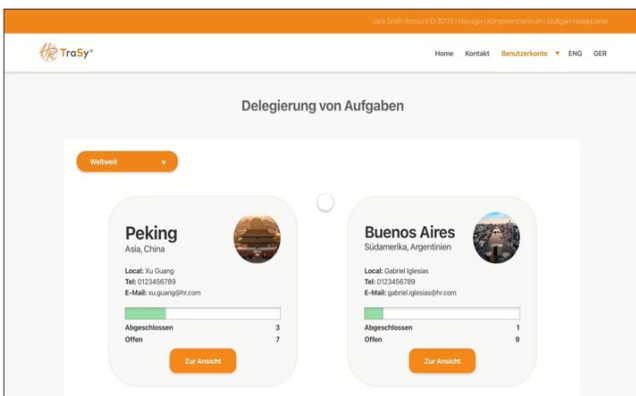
Jack Smith Account ID 32172 | Manager | Kompetenzzentrum | Stuttgart Headquarter

HR TraSy®

Home Kontakt Benutzerkonto ▾ ENG GER

Delegierung von Aufgaben

Weltweit ▾

Peking
Asia, China

Local: Xu Guang
Tel: 0123456789
E-Mail: xu.guang@hr.com

| Abgeschlossen | 3 |
|---|---|
| Offen | 7 |

Zur Ansicht

Buenos Aires
Südamerika, Argentinien

Local: Gabriel Iglesias
Tel: 0123456789
E-Mail: gabriel.iglesias@hr.com

| Abgeschlossen | 1 |
|---|---|
| Offen | 9 |

Zur Ansicht